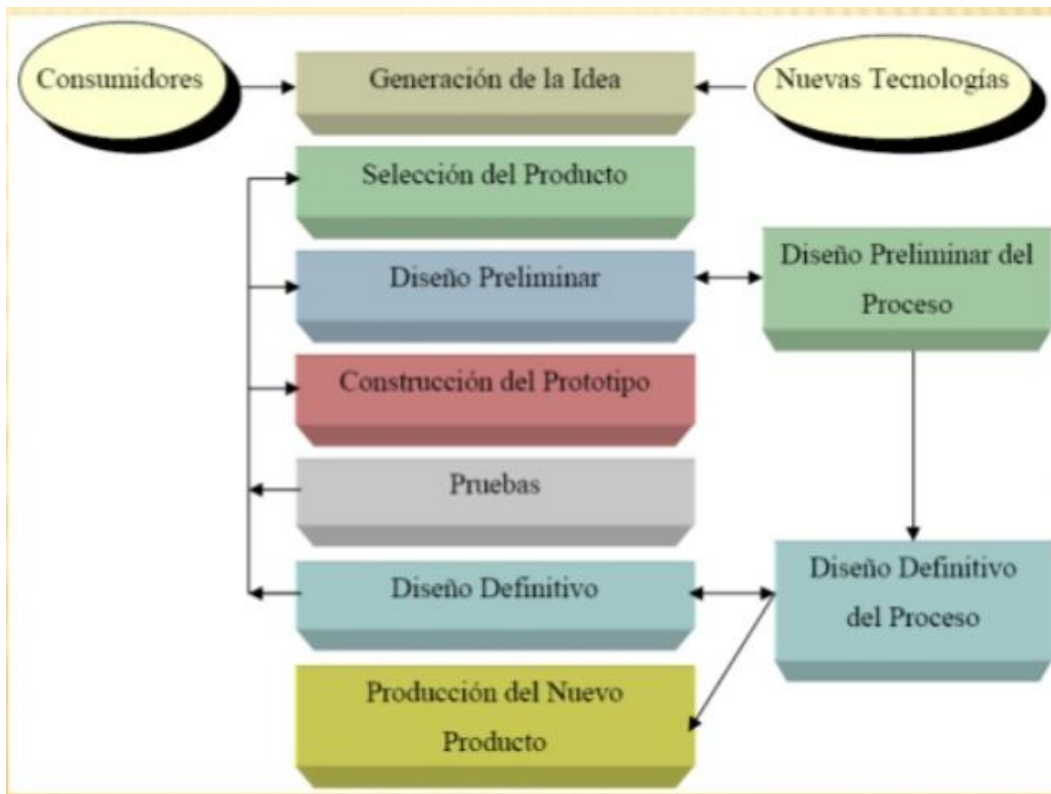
Consumidores

Generación de la Idea

Nuevas Tecnologías

Selección del Producto

Diseño Preliminar

Diseño Preliminar del Proceso

Construcción del Prototipo

Pruebas

Diseño Definitivo

Diseño Definitivo del Proceso

Producción del Nuevo Producto